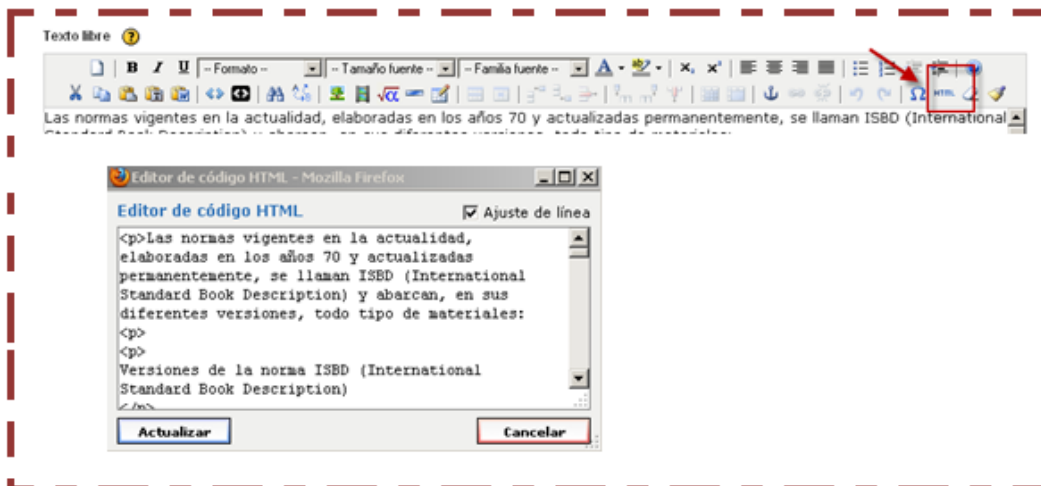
Texto libre

B I U -- Formato -- -- Tamaño fuente -- -- Familia fuente --

HTML

Las normas vigentes en la actualidad, elaboradas en los años 70 y actualizadas permanentemente, se llaman ISBD (International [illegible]

Editor de código HTML - Mozilla Firefox

Editor de código HTML

Ajuste de línea

<p>Las normas vigentes en la actualidad, elaboradas en los años 70 y actualizadas permanentemente, se llaman ISBD (International Standard Book Description) y abarcan, en sus diferentes versiones, todo tipo de materiales:
<p>
<p>
Versiones de la norma ISBD (International Standard Book Description)
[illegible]

Actualizar

Cancelar